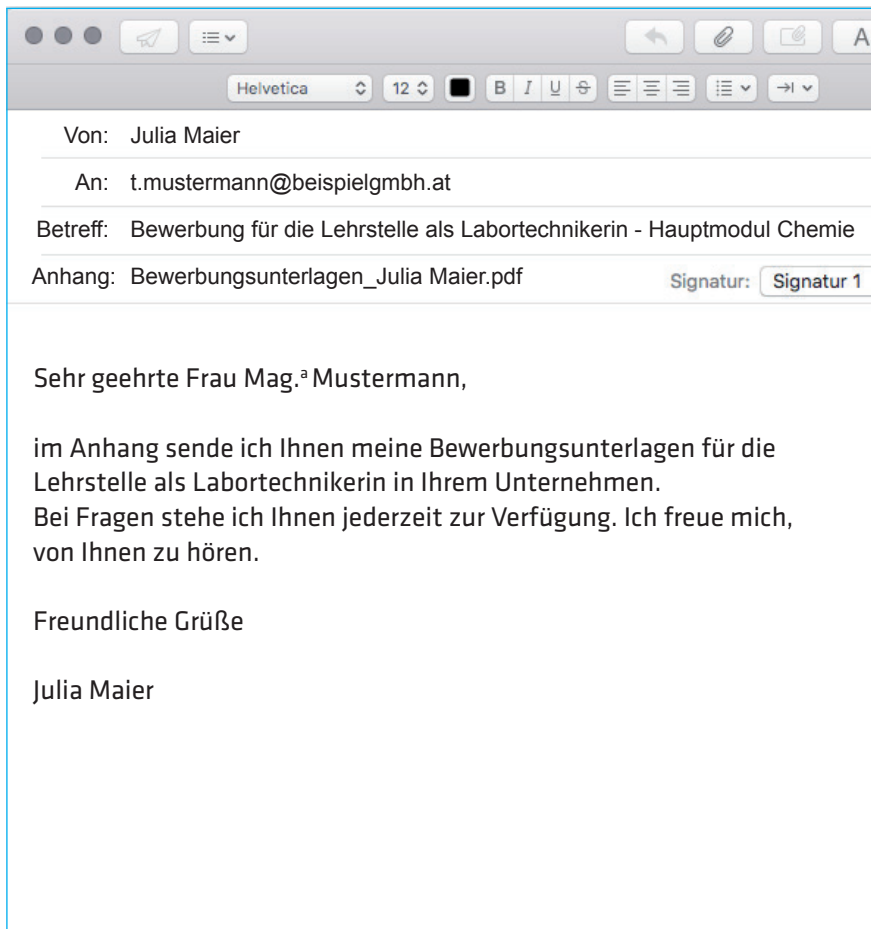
A

Helvetica 12 B I U S

Von: Julia Maier

An: t.mustermann@beispielgmbh.at

Betreff: Bewerbung für die Lehrstelle als Labortechnikerin - Hauptmodul Chemie

Anhang: Bewerbungsunterlagen_Julia Maier.pdf

Signatur: Signatur 1

Sehr geehrte Frau Mag.$^{a}$ Mustermann,

im Anhang sende ich Ihnen meine Bewerbungsunterlagen für die Lehrstelle als Labortechnikerin in Ihrem Unternehmen.
Bei Fragen stehe ich Ihnen jederzeit zur Verfügung. Ich freue mich, von Ihnen zu hören.

Freundliche Grüße

Julia Maier